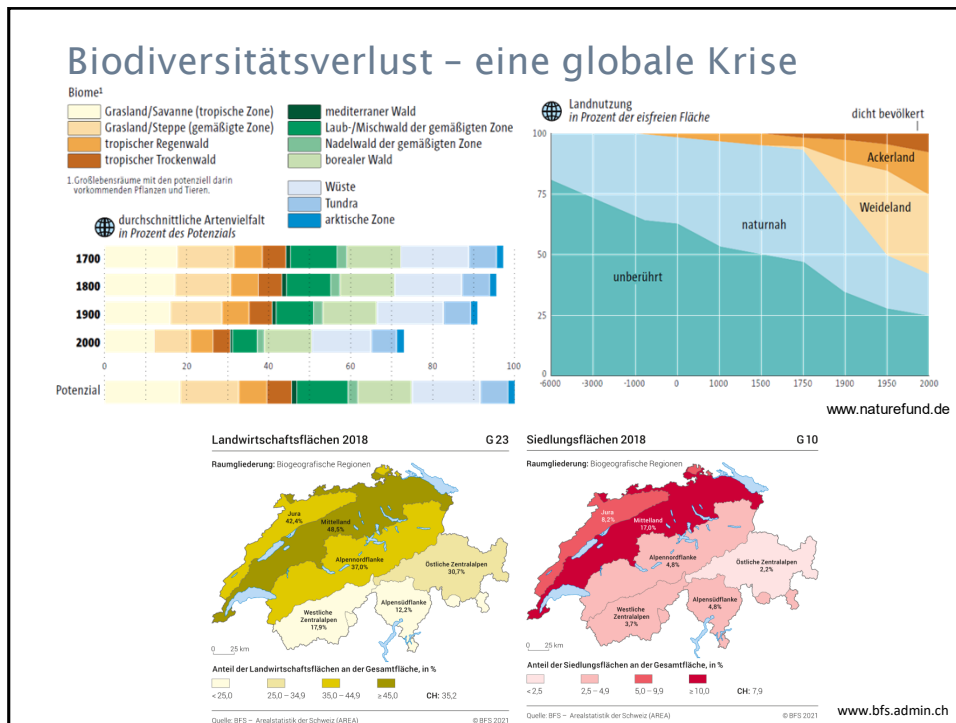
Biodiversitätsverlust – eine globale Krise

Biome¹

Grasland/Savanne (tropische Zone)
Grasland/Steppe (gemäßigte Zone)
tropischer Regenwald
tropischer Trockenwald
mediterraner Wald
Laub-/Mischwald der gemäßigten Zone
Nadelwald der gemäßigten Zone
borealer Wald
Wüste
Tundra
arktische Zone

1. Großlebensräume mit den potenziell darin vorkommenden Pflanzen und Tieren.

durchschnittliche Artenvielfalt in Prozent des Potenzials

1700
1800
1900
2000
Potenzial

0 20 40 60 80 100

Landnutzung in Prozent der eisfreien Fläche

dicht bevölkert
Ackerland
Weideland
naturnah
unberührt

100 75 50 25 0

-6000 -3000 -1000 0 1000 1500 1750 1900 1950 2000

www.naturefund.de

Landwirtschaftsflächen 2018 G 23

Raumgliederung: Biogeografische Regionen

Jura 42,4%
Mittelland 48,5%
Alpennordflanke 37,0%
Östliche Zentralalpen 30,7%
Westliche Zentralalpen 17,9%
Alpensüdflanke 12,2%

0 25 km

Anteil der Landwirtschaftsflächen an der Gesamtfläche, in %

< 25,0 25,0 – 34,9 35,0 – 44,9 ≥ 45,0 CH: 35,2

Quelle: BFS – Arealstatistik der Schweiz (AREA) © BFS 2021

Siedlungsflächen 2018 G 10

Raumgliederung: Biogeografische Regionen

Jura 8,2%
Mittelland 17,0%
Alpennordflanke 4,8%
Östliche Zentralalpen 2,2%
Westliche Zentralalpen 3,7%
Alpensüdflanke 4,8%

0 25 km

Anteil der Siedlungsflächen an der Gesamtfläche, in %

< 2,5 2,5 – 4,9 5,0 – 9,9 ≥ 10,0 CH: 7,9

Quelle: BFS – Arealstatistik der Schweiz (AREA) © BFS 2021

www.bfs.admin.ch